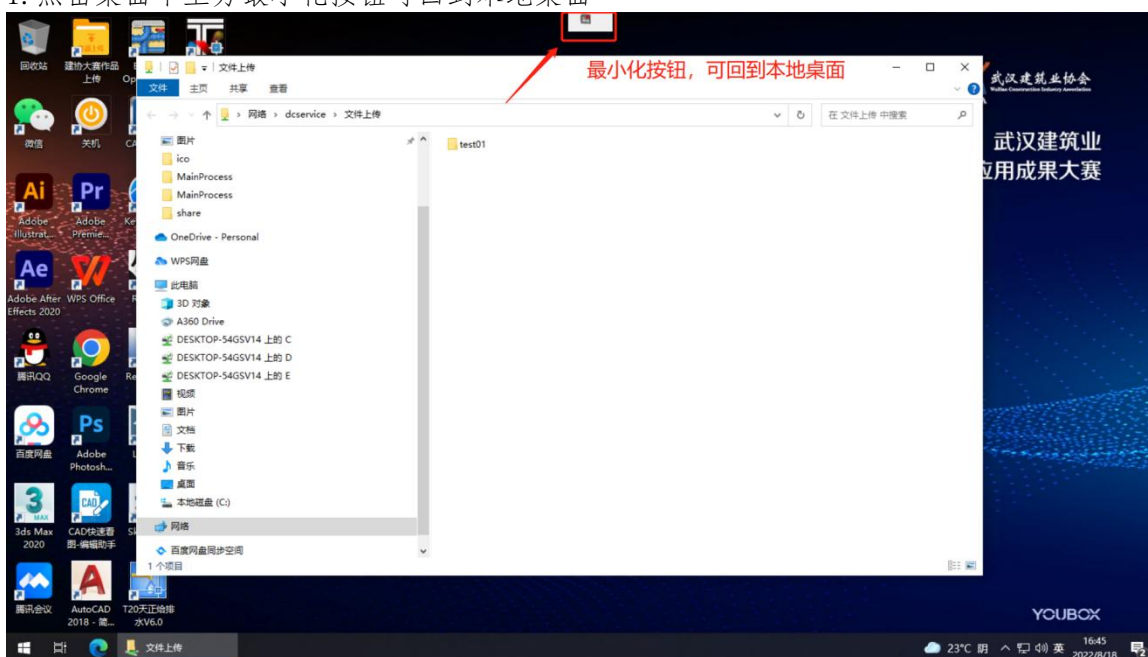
1. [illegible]

回收站
建协大赛作品上传
微信
关机
Adobe Illustrat...
Adobe Premie...
Adobe After Effects 2020
WPS Office
腾讯QQ
Google Chrome
百度网盘
Adobe Photosh...
3ds Max 2020
CAD快速看图-编辑助手
腾讯会议
AutoCAD 2018 - 简...
T20天正给排水V6.0

最小化按钮，可回到本地桌面

文件上传
文件 主页 共享 查看
网络 › dcservice › 文件上传
在 文件上传 中搜索
图片
ico
MainProcess
MainProcess
share
OneDrive - Personal
WPS网盘
此电脑
3D 对象
A360 Drive
DESKTOP-54GSV14 上的 C
DESKTOP-54GSV14 上的 D
DESKTOP-54GSV14 上的 E
视频
图片
文档
下载
音乐
桌面
本地磁盘 (C:)
网络
百度网盘同步空间
1 个项目
test01

武汉建筑业协会
武汉建筑业
应用成果大赛
YOUBOX

文件上传
23°C 阴 英 16:45 2022/8/18